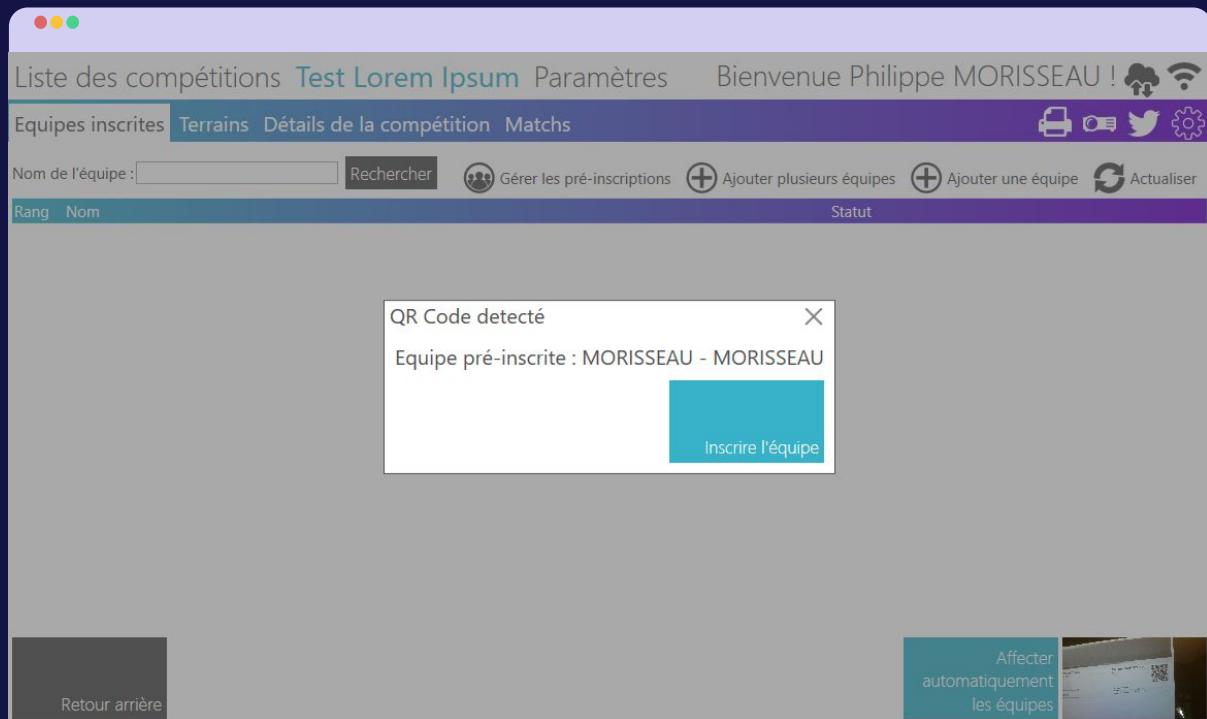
Liste des compétitions Test Lorem Ipsum Paramètres Bienvenue Philippe MORISSEAU !

Equipes inscrites Terrains Détails de la compétition Matchs

Nom de l'équipe : Rechercher Gérer les pré-inscriptions Ajouter plusieurs équipes Ajouter une équipe Actualiser

| Rang | Nom | Statut |
|---|---|---|

QR Code detecté

Equipe pré-inscrite : MORISSEAU - MORISSEAU

Inscrire l'équipe

Retour arrière

Affecter automatiquement les équipes